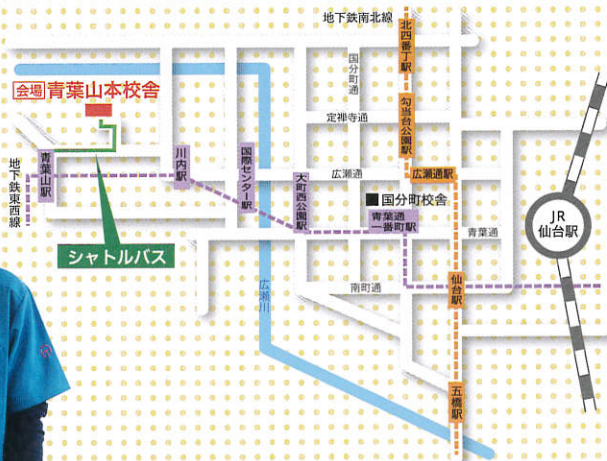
地下鉄南北線

北四番丁駅

会場 青葉山本校舎

国分町通

勾当台公園駅

定禅寺通

地下鉄東西線

青葉山駅

川内駅

国際センター駅

大町西公園駅

広瀬通

広瀬通駅

■ 国分町校舎

JR 仙台駅

シャトルバス

青葉通一番町駅

青葉通

南町通

広瀬川

仙台駅

五橋駅